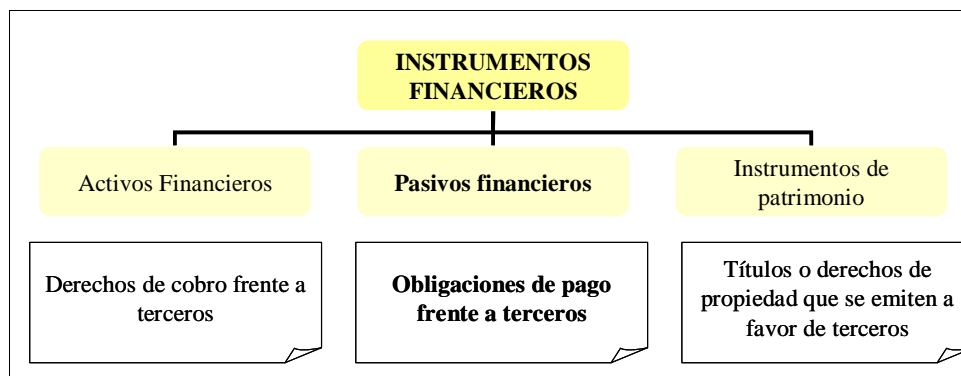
INSTRUMENTOS FINANCIEROS

Activos Financieros

Pasivos financieros

Instrumentos de patrimonio

Derechos de cobro frente a terceros

Obligaciones de pago frente a terceros

Títulos o derechos de propiedad que se emiten a favor de terceros